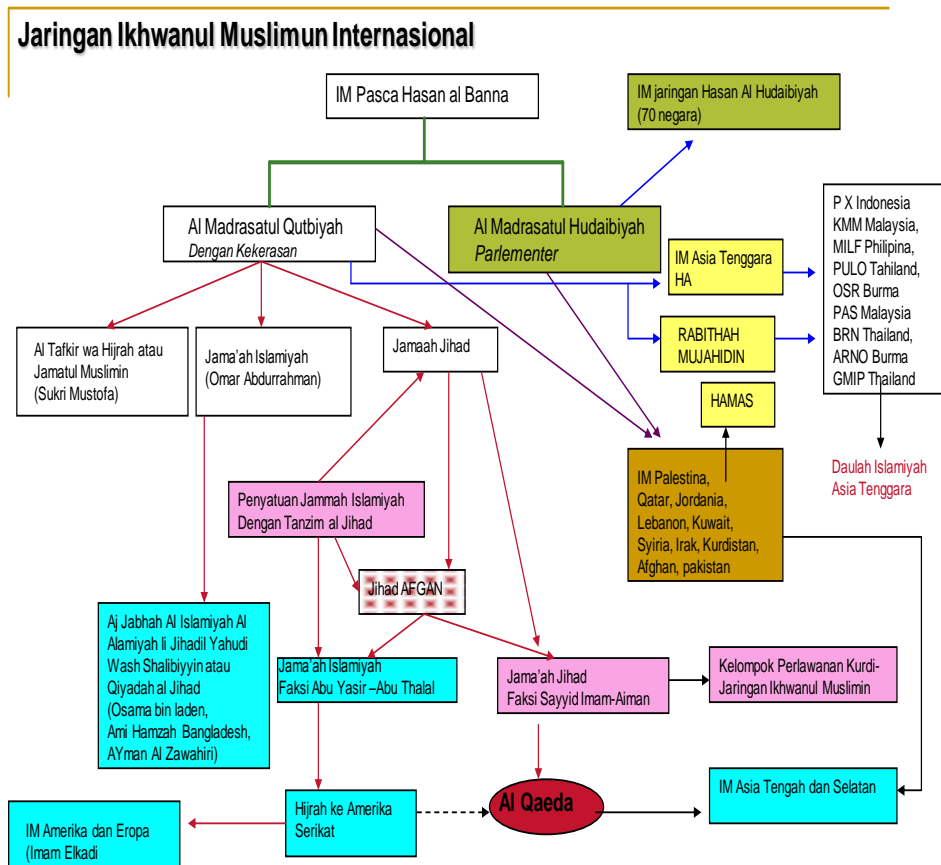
Jaringan Ikhwanul Muslimun Internasional

IM Pasca Hasan al Banna

IM jaringan Hasan Al Hudaibiyah (70 negara)

Al Madrasatul Qutbiyah
Dengan Kekerasan

Al Madrasatul Hudaibiyah
Parlementer

IM Asia Tenggara HA

RABITHAH MUJAHIDIN

P X Indonesia
KMM Malaysia,
MILF Philipina,
PULO Tahiland,
OSR Burma
PAS Malaysia
BRN Thailand,
ARNO Burma
GMIP Thailand

Daulah Islamiyah Asia Tenggara

Al Tafkir wa Hijrah atau Jamatul Muslimin (Sukri Mustofa)

Jama'ah Islamiyah (Omar Abdurrahman)

Jamaah Jihad

HAMAS

IM Palestina, Qatar, Jordania, Lebanon, Kuwait, Syiria, Irak, Kurdistan, Afghan, pakistan

Penyatuan Jammah Islamiyah Dengan Tanzim al Jihad

Jihad AFGAN

Aj Jabhah Al Islamiyah Al Alamiyah li Jihadil Yahudi Wash Shalibiyyin atau Qiyadah al Jihad (Osama bin laden, Ami Hamzah Bangladesh, AYman Al Zawahiri)

Jama'ah Islamiyah
Faksi Abu Yasir –Abu Thalal

Jama'ah Jihad
Faksi Sayyid Imam-Aiman

Kelompok Perlawanan Kurdi-Jaringan Ikhwanul Muslimin

IM Asia Tengah dan Selatan

Al Qaeda

Hijrah ke Amerika Serikat

IM Amerika dan Eropa (Imam Elkadi